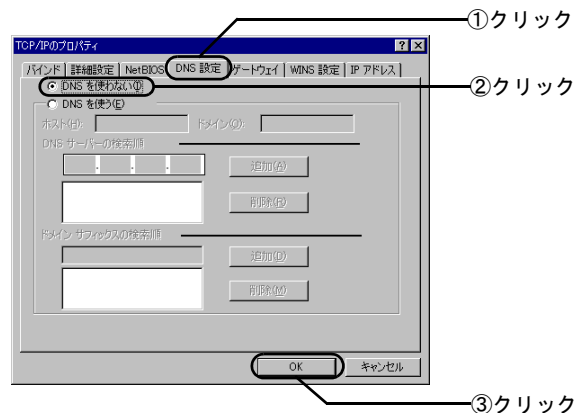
①クリック

TCP/IPのプロパティ

? X

バインド | 詳細設定 | NetBIOS | DNS 設定 | ゲートウェイ | WINS 設定 | IP アドレス

②クリック

DNS を使わない(I)

DNS を使う(E)

ホスト(H):

ドメイン(O):

DNS サーバーの検索順

追加(A)

削除(R)

ドメイン サフィックスの検索順

追加(D)

削除(M)

OK

キャンセル

③クリック